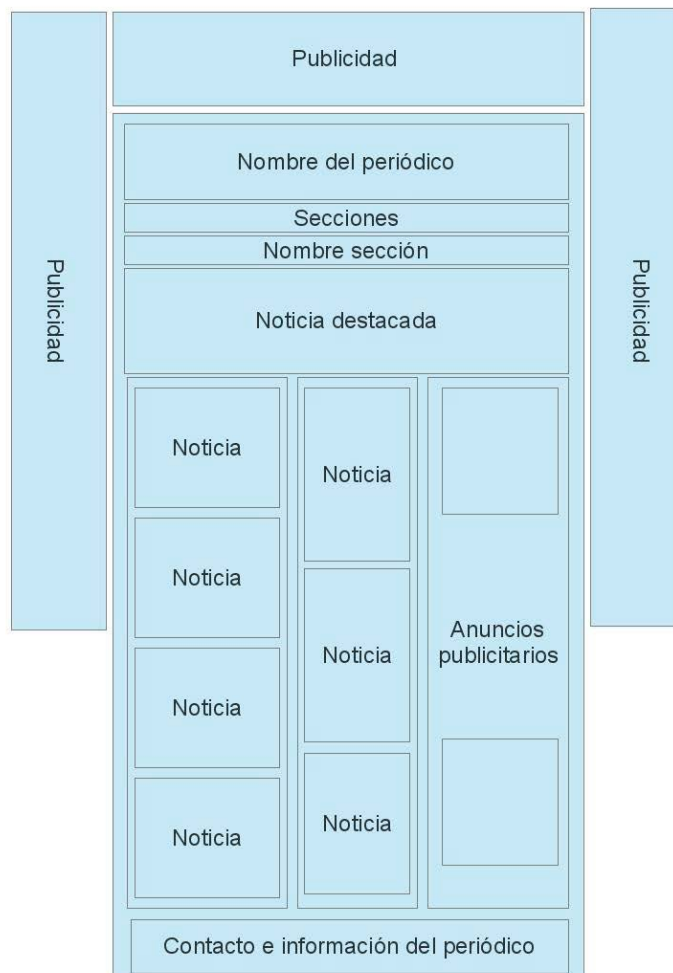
Publicidad

Publicidad

Publicidad

Nombre del periódico

Secciones

Nombre sección

Noticia destacada

Noticia

Noticia

Noticia

Noticia

Noticia

Noticia

Noticia

Anuncios publicitarios

Contacto e información del periódico